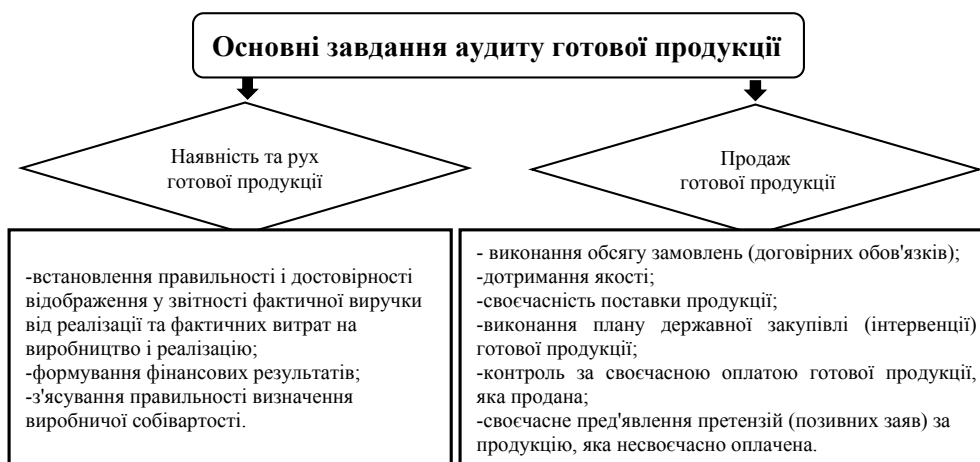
Основні завдання аудиту готової продукції

Наявність та рух готової продукції

Продаж готової продукції

-встановлення правильності і достовірності відображення у звітності фактичної виручки від реалізації та фактичних витрат на виробництво і реалізацію;
-формування фінансових результатів;
-з'ясування правильності визначення виробничої собівартості.

- виконання обсягу замовлень (договірних обов'язків);
-дотримання якості;
-своєчасність поставки продукції;
-виконання плану державної закупівлі (інтервенції) готової продукції;
-контроль за своєчасною оплатою готової продукції, яка продана;
-своєчасне пред'явлення претензій (позивних заяв) за продукцію, яка несвоєчасно оплачена.